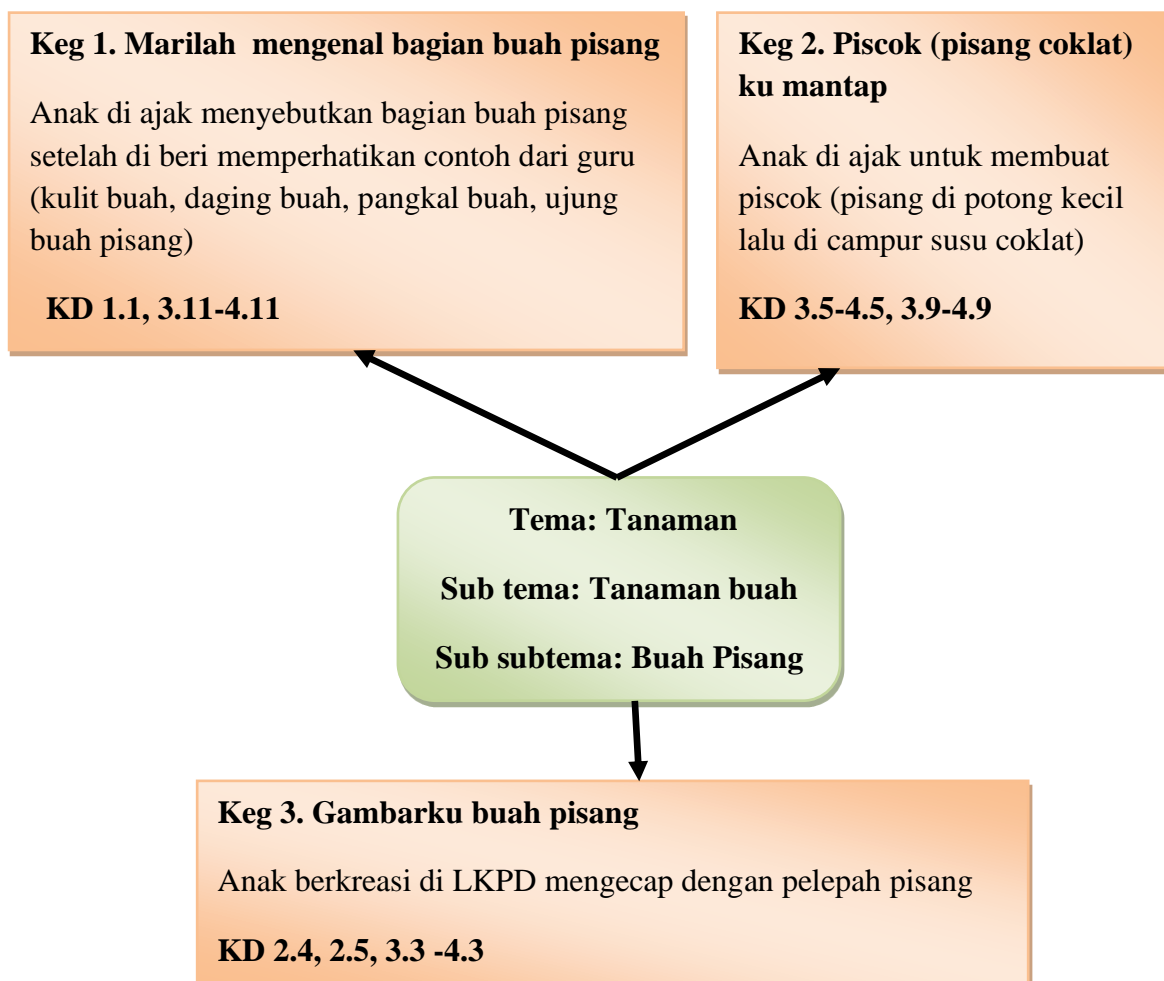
Keg 1. Marilah mengenal bagian buah pisang

Anak di ajak menyebutkan bagian buah pisang setelah di beri memperhatikan contoh dari guru (kulit buah, daging buah, pangkal buah, ujung buah pisang)

KD 1.1, 3.11-4.11

Keg 2. Piscok (pisang coklat) ku mantap

Anak di ajak untuk membuat piscok (pisang di potong kecil lalu di campur susu coklat)

KD 3.5-4.5, 3.9-4.9

Tema: Tanaman

Sub tema: Tanaman buah

Sub subtema: Buah Pisang

Keg 3. Gambarku buah pisang

Anak berkreasi di LKPD mengecap dengan pelepah pisang

KD 2.4, 2.5, 3.3 -4.3